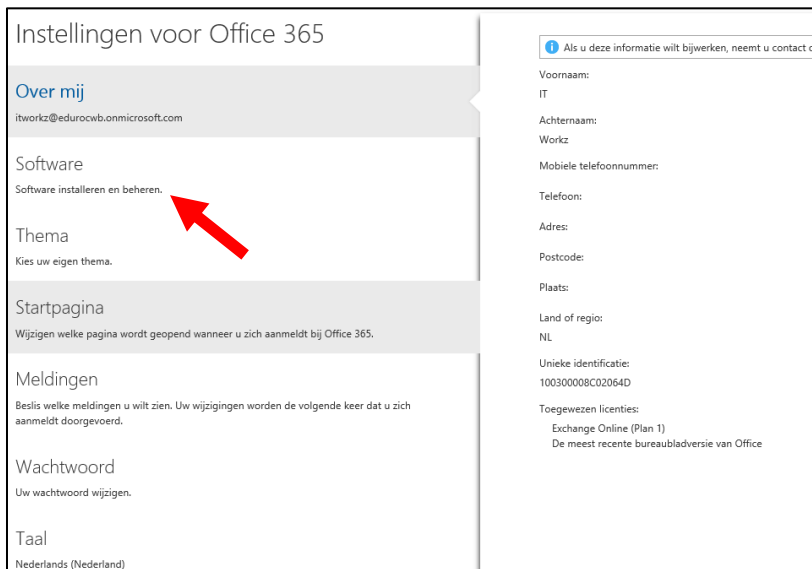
Instellingen voor Office 365

Over mij
itworkz@edurocwb.onmicrosoft.com

Software
Software installeren en beheren.

Thema
Kies uw eigen thema.

Startpagina
Wijzigen welke pagina wordt geopend wanneer u zich aanmeldt bij Office 365.

Meldingen
Beslis welke meldingen u wilt zien. Uw wijzigingen worden de volgende keer dat u zich aanmeldt doorgevoerd.

Wachtwoord
Uw wachtwoord wijzigen.

Taal
Nederlands (Nederland)

Als u deze informatie wilt bijwerken, neemt u contact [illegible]

Voornaam:
IT

Achternaam:
Workz

Mobiele telefoonnummer:

Telefoon:

Adres:

Postcode:

Plaats:

Land of regio:
NL

Unieke identificatie:
100300008C02064D

Toegewezen licenties:
Exchange Online (Plan 1)
De meest recente bureaubladversie van Office